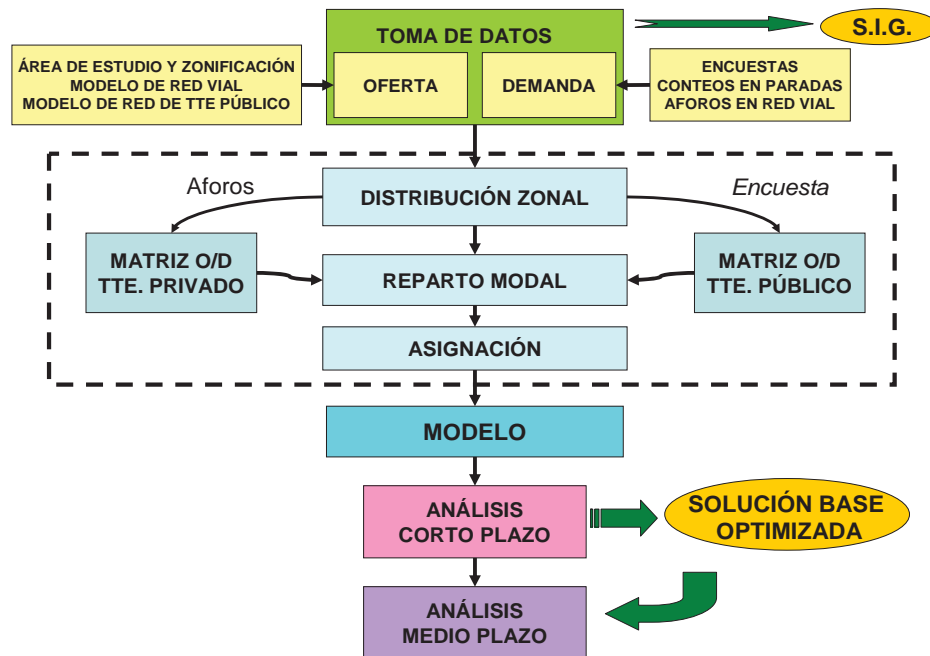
TOMA DE DATOS

S.I.G.

ÁREA DE ESTUDIO Y ZONIFICACIÓN
MODELO DE RED VIAL
MODELO DE RED DE TTE PÚBLICO

OFERTA

DEMANDA

ENCUESTAS
CONTEOS EN PARADAS
AFOROS EN RED VIAL

Aforos

DISTRIBUCIÓN ZONAL

Encuesta

MATRIZ O/D
TTE. PRIVADO

REPARTO MODAL

MATRIZ O/D
TTE. PÚBLICO

ASIGNACIÓN

MODELO

ANÁLISIS
CORTO PLAZO

SOLUCIÓN BASE
OPTIMIZADA

ANÁLISIS
MEDIO PLAZO